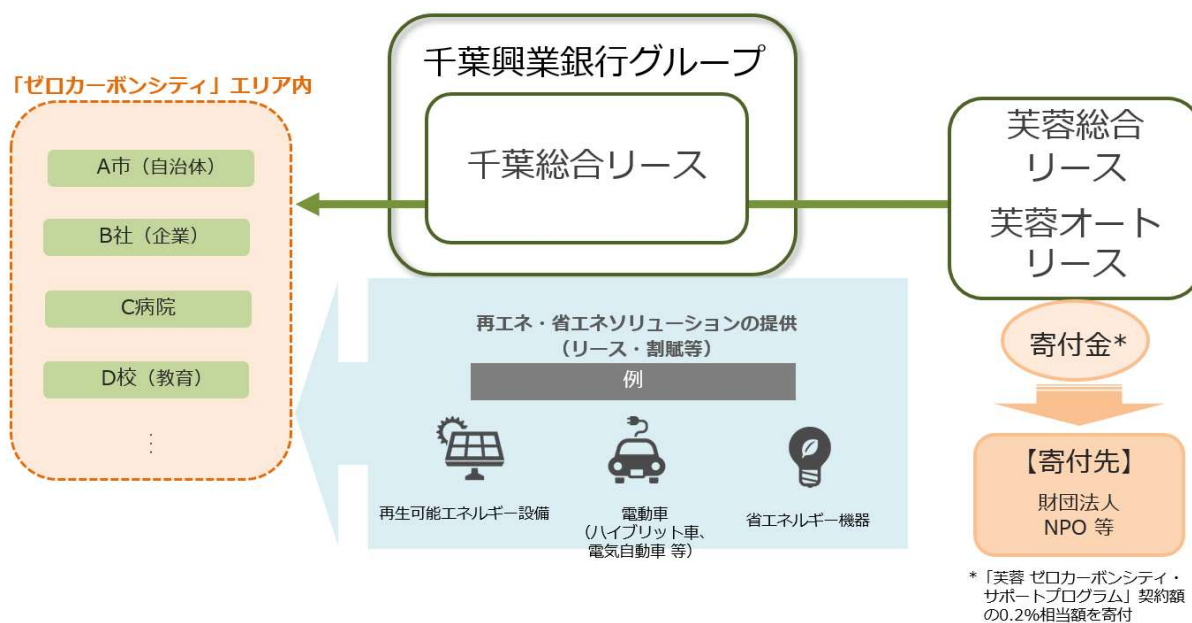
千葉興業銀行グループ

千葉総合リース

芙蓉総合リース

芙蓉オートリース

「ゼロカーボンシティ」エリア内

A市（自治体）

B社（企業）

C病院

D校（教育）

⋮

再エネ・省エネソリューションの提供
（リース・割賦等）

例

再生可能エネルギー設備

電動車
（ハイブリット車、電気自動車 等）

省エネルギー機器

寄付金*

【寄付先】

財団法人
NPO 等

*「芙蓉 ゼロカーボンシティ・サポートプログラム」契約額の0.2%相当額を寄付